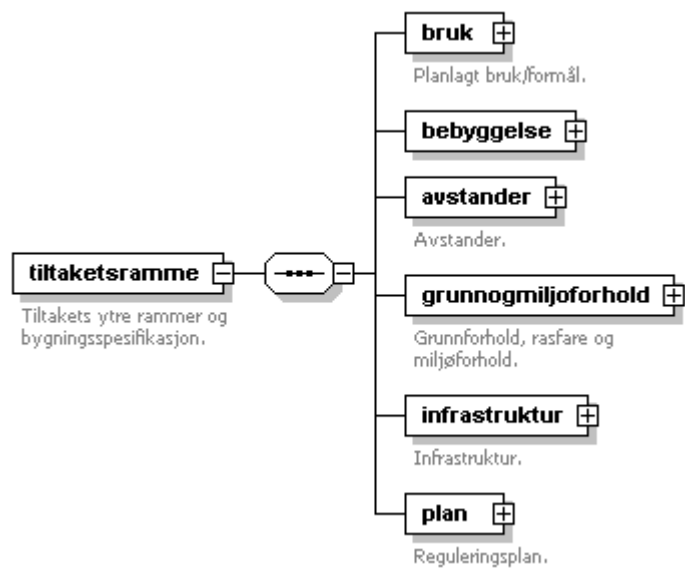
tiltaketsramme

Tiltakets ytre rammer og bygningsspesifikasjon.

bruk

Planlagt bruk/formål.

bebyggelse

avstander

Avstander.

grunnogmiljoforhold

Grunnforhold, rasfare og miljøforhold.

infrastruktur

Infrastruktur.

plan

Reguleringsplan.